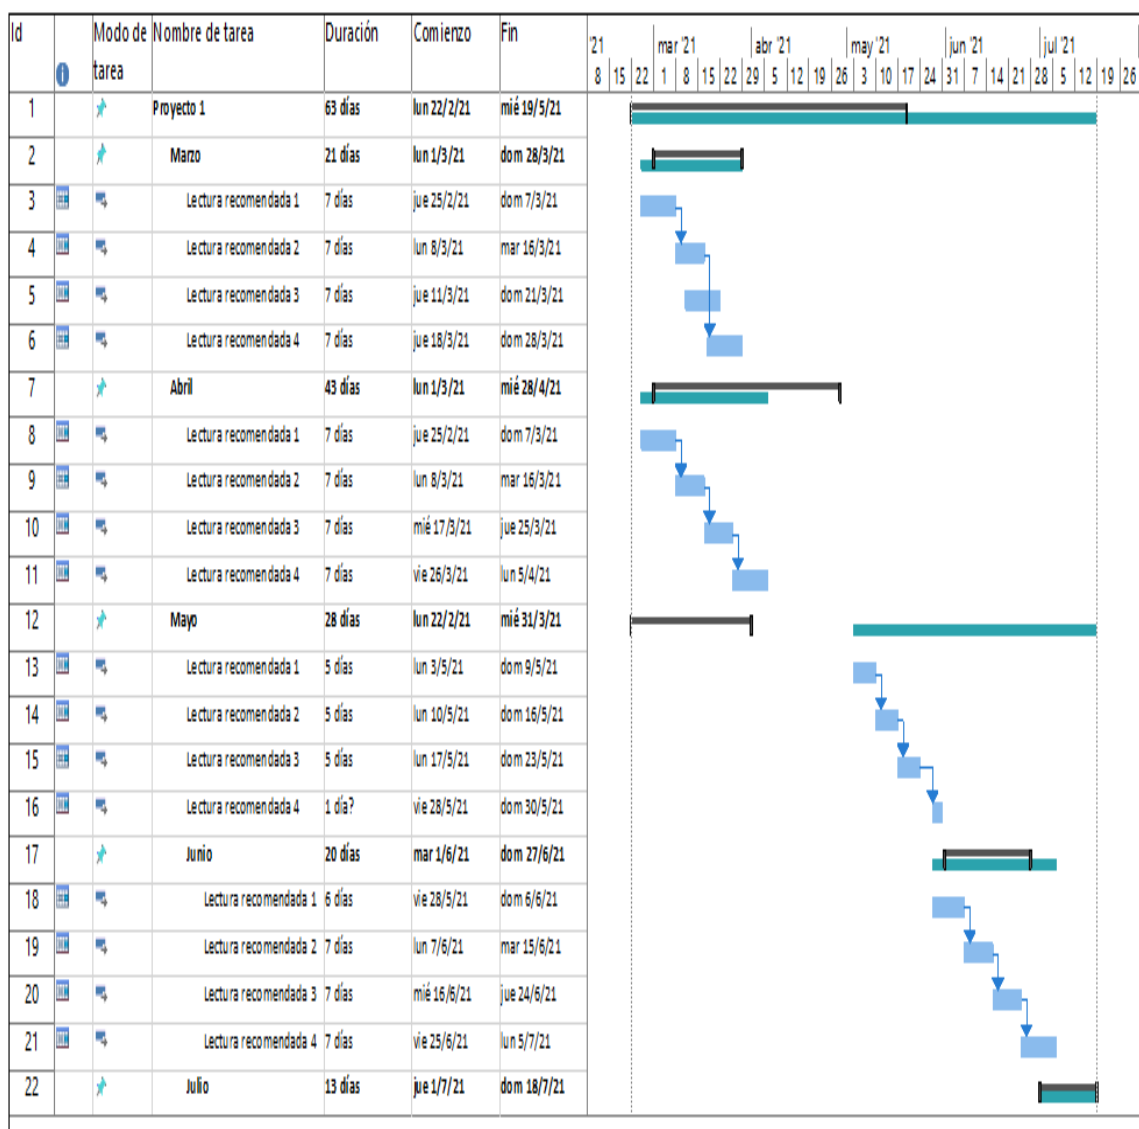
| Id | ⓘ | Modo de tarea | Nombre de tarea | Duración | Comienzo | Fin |
|---|---|---|---|---|---|---|
| 1 | | | Proyecto 1 | 63 días | lun 22/2/21 | mié 19/5/21 |
| 2 | | | Marzo | 21 días | lun 1/3/21 | dom 28/3/21 |
| 3 | | | Lectura recomendada 1 | 7 días | jue 25/2/21 | dom 7/3/21 |
| 4 | | | Lectura recomendada 2 | 7 días | lun 8/3/21 | mar 16/3/21 |
| 5 | | | Lectura recomendada 3 | 7 días | jue 11/3/21 | dom 21/3/21 |
| 6 | | | Lectura recomendada 4 | 7 días | jue 18/3/21 | dom 28/3/21 |
| 7 | | | Abril | 43 días | lun 1/3/21 | mié 28/4/21 |
| 8 | | | Lectura recomendada 1 | 7 días | jue 25/2/21 | dom 7/3/21 |
| 9 | | | Lectura recomendada 2 | 7 días | lun 8/3/21 | mar 16/3/21 |
| 10 | | | Lectura recomendada 3 | 7 días | mié 17/3/21 | jue 25/3/21 |
| 11 | | | Lectura recomendada 4 | 7 días | vie 26/3/21 | lun 5/4/21 |
| 12 | | | Mayo | 28 días | lun 22/2/21 | mié 31/3/21 |
| 13 | | | Lectura recomendada 1 | 5 días | lun 3/5/21 | dom 9/5/21 |
| 14 | | | Lectura recomendada 2 | 5 días | lun 10/5/21 | dom 16/5/21 |
| 15 | | | Lectura recomendada 3 | 5 días | lun 17/5/21 | dom 23/5/21 |
| 16 | | | Lectura recomendada 4 | 1 día? | vie 28/5/21 | dom 30/5/21 |
| 17 | | | Junio | 20 días | mar 1/6/21 | dom 27/6/21 |
| 18 | | | Lectura recomendada 1 | 6 días | vie 28/5/21 | dom 6/6/21 |
| 19 | | | Lectura recomendada 2 | 7 días | lun 7/6/21 | mar 15/6/21 |
| 20 | | | Lectura recomendada 3 | 7 días | mié 16/6/21 | jue 24/6/21 |
| 21 | | | Lectura recomendada 4 | 7 días | vie 25/6/21 | lun 5/7/21 |
| 22 | | | Julio | 13 días | jue 1/7/21 | dom 18/7/21 |

'21 mar '21 abr '21 may '21 jun '21 jul '21
8 15 22 1 8 15 22 29 5 12 19 26 3 10 17 24 31 7 14 21 28 5 12 19 26